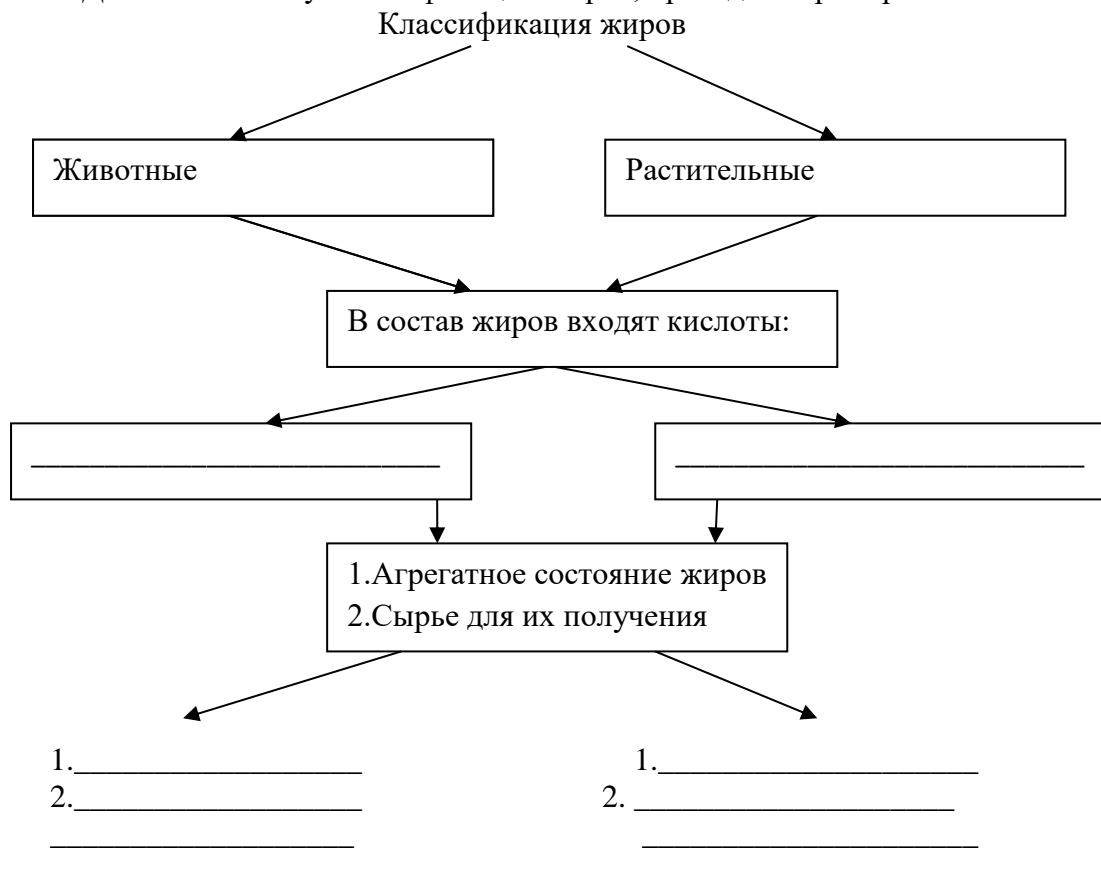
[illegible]
Классификация жиров

Животные

Растительные

В состав жиров входят кислоты:

___________________________

___________________________

1.Агрегатное состояние жиров
2.Сырье для их получения

1.___________________
2.___________________
___________________

1.____________________
2. ____________________
____________________